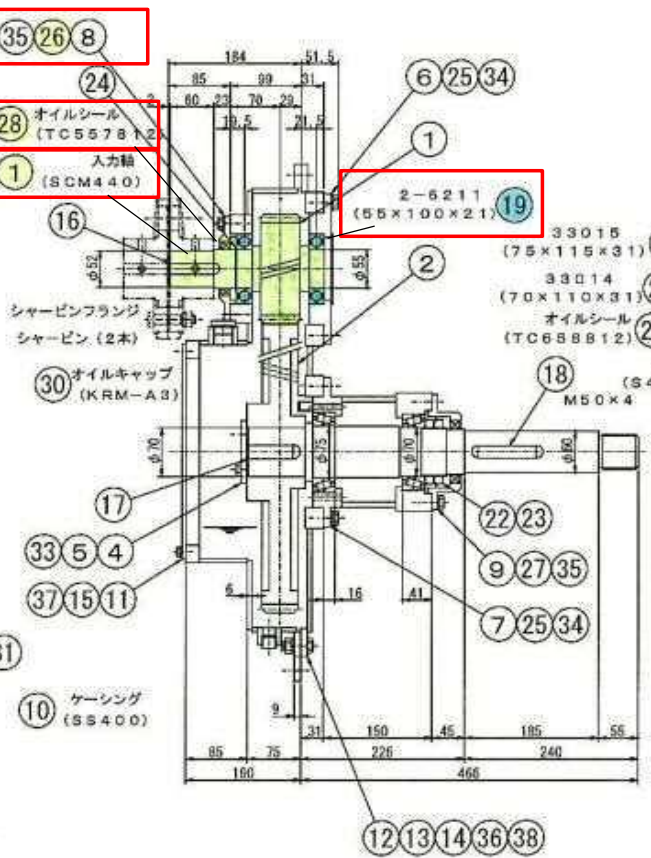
35 26 8
24
28 オイルシール (TC557812)
1 入力軸 (SCM440)
16
184
51.5
85
99
31
60
23
70
29
10.5
21.5
6 25 34
1
2-6211 (55×100×21) 19
33015 (75×115×31)
33014 (70×110×31)
オイルシール (TC658812)
φ52
φ55
2
シャーピンフランジ
シャーピン (2本)
30 オイルキャップ (KRM-A3)
18
M50×4
φ70
φ75
φ70
φ60
17
33 5 4
37 15 11
22 23
9 27 35
6
16
41
7 25 34
10 ケーシング (SS400)
9
31
150
45
185
55
85
75
226
240
160
466
12 13 14 36 38